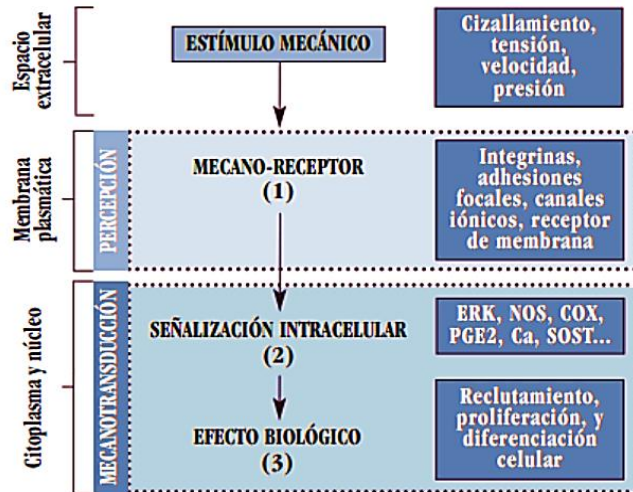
Espacio extracelular

ESTÍMULO MECÁNICO

Cizallamiento, tensión, velocidad, presión

Membrana plasmática

PERCEPCIÓN

MECANO-RECEPTOR
(1)

Integrinas, adhesiones focales, canales iónicos, receptor de membrana

Citoplasma y núcleo

MECANOTRANSDUCCIÓN

SEÑALIZACIÓN INTRACELULAR
(2)

ERK, NOS, COX, PGE2, Ca, SOST...

EFECTO BIOLÓGICO
(3)

Reclutamiento, proliferación, y diferenciación celular